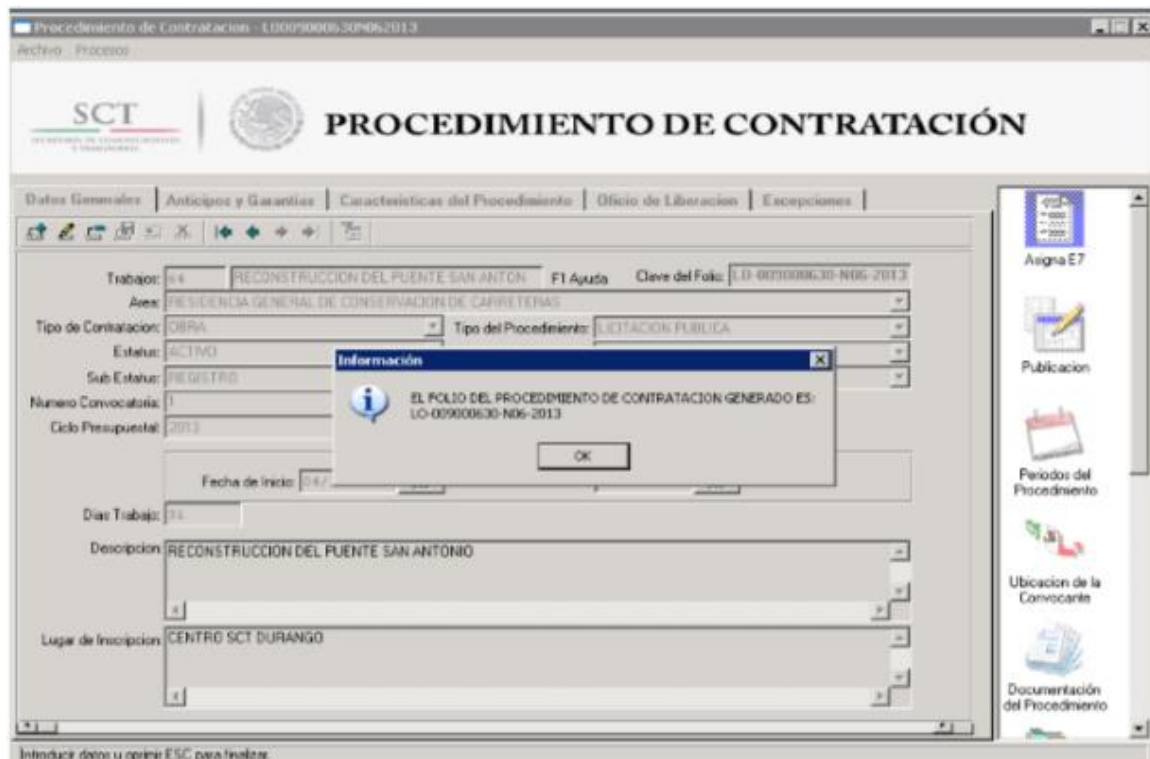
Procedimiento de Contratacion - LO009000630N062013
Archivo Procesos

SCT
SECRETARÍA DE COMUNICACIONES Y TRANSPORTES

PROCEDIMIENTO DE CONTRATACIÓN

Datos Generales | Anticipos y Garantias | Caracteristicas del Procedimiento | Oficio de Liberacion | Excepciones

Trabajo: 64 RECONSTRUCCION DEL PUENTE SAN ANTON F1 Ayuda Clave del Folio: LO-009000630-N06-2013
Area: RESIDENCIA GENERAL DE CONSERVACION DE CARRETERAS
Tipo de Contratacion: OBRA Tipo del Procedimiento: LICITACION PUBLICA
Estatus: ACTIVO
Sub Estatus: REGISTRO
Numero Convocatoria: 1
Ciclo Presupuestal: 2013

Fecha de Inicio: 04/

Dias Trabajo: 34

Descripcion RECONSTRUCCION DEL PUENTE SAN ANTONIO

Lugar de Inscripcion CENTRO SCT DURANGO

Información
EL FOLIO DEL PROCEDIMIENTO DE CONTRATACION GENERADO ES: LO-009000630-N06-2013
OK

Asigna E7
Publicacion
Periodos del Procedimiento
Ubicacion de la Convocante
Documentación del Procedimiento

Introducir datos u oprimir ESC para finalizar